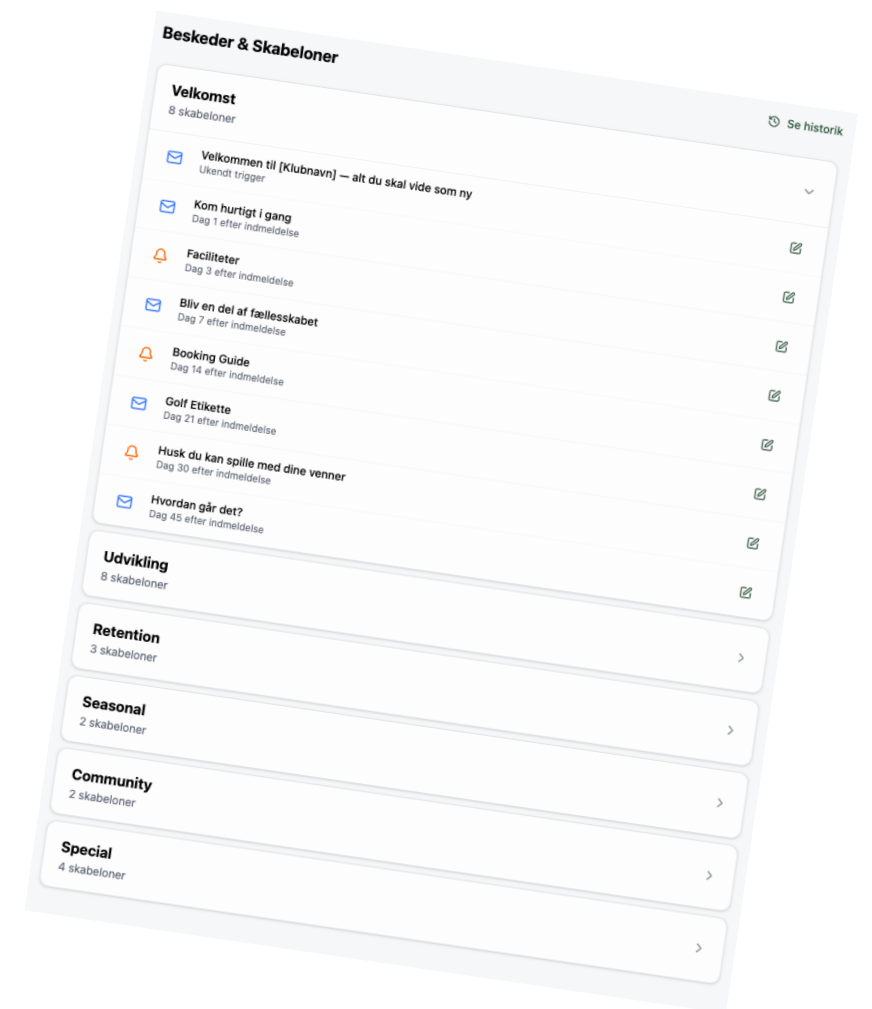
Beskeder & Skabeloner

Velkomst
8 skabeloner

Se historik

Velkommen til [Klubnavn] — alt du skal vide som ny
Ukendt trigger

Kom hurtigt i gang
Dag 1 efter indmeldelse

Faciliteter
Dag 3 efter indmeldelse

Bliv en del af fællesskabet
Dag 7 efter indmeldelse

Booking Guide
Dag 14 efter indmeldelse

Golf Etikette
Dag 21 efter indmeldelse

Husk du kan spille med dine venner
Dag 30 efter indmeldelse

Hvordan går det?
Dag 45 efter indmeldelse

Udvikling
8 skabeloner

Retention
3 skabeloner

Seasonal
2 skabeloner

Community
2 skabeloner

Special
4 skabeloner